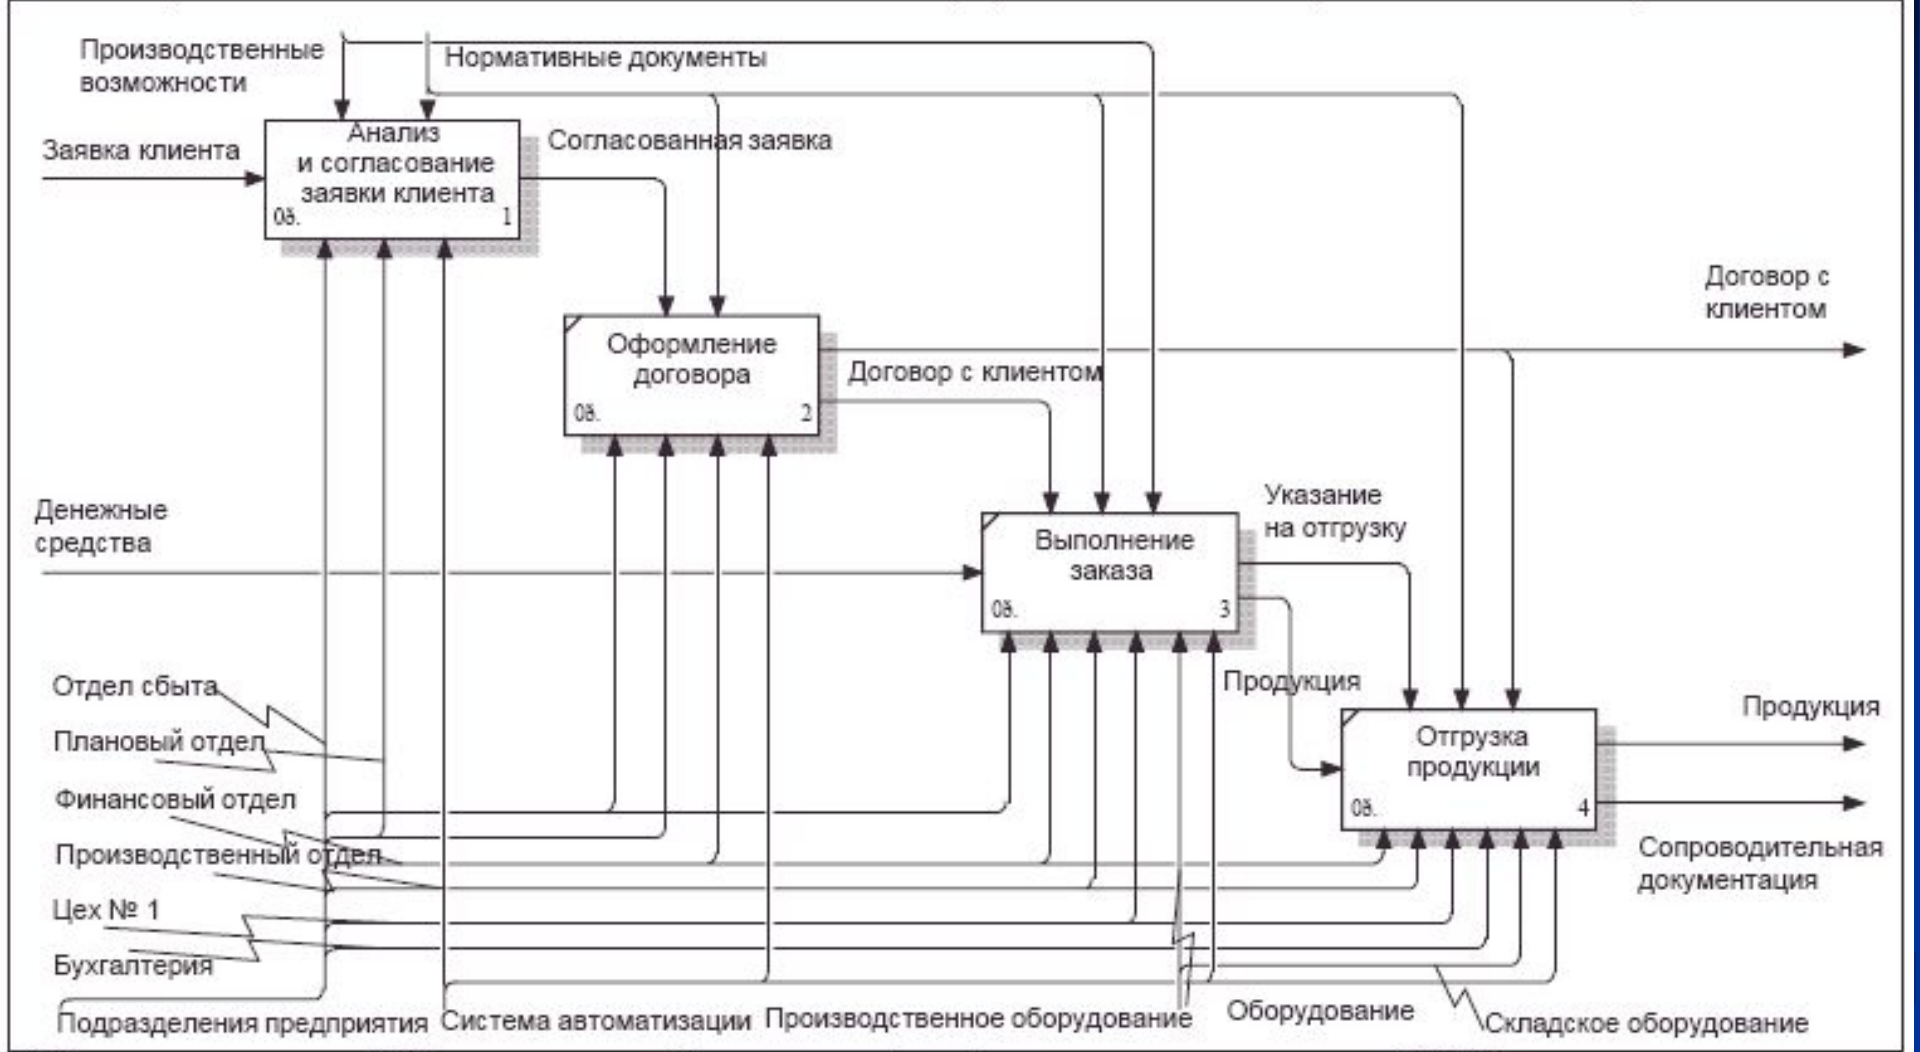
Производственные возможности

Нормативные документы

Заявка клиента

Анализ и согласование заявки клиента
0р.
1

Согласованная заявка

Договор с клиентом

Оформление договора
0р.
2

Договор с клиентом

Денежные средства

Выполнение заказа
0р.
3

Указание на отгрузку

Продукция

Отгрузка продукции
0р.
4

Продукция

Сопроводительная документация

Отдел сбыта
Плановый отдел
Финансовый отдел
Производственный отдел
Цех № 1
Бухгалтерия

Подразделения предприятия
Система автоматизации
Производственное оборудование
Оборудование
Складское оборудование